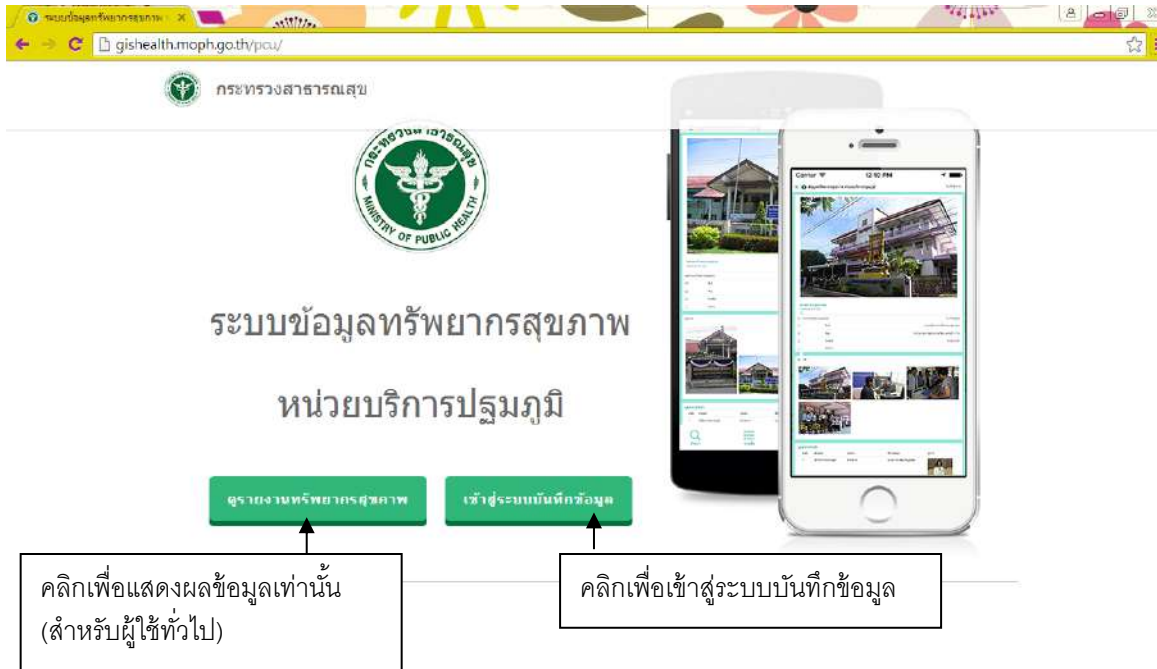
ระบบข้อมูลทรัพยากรสุขภาพ ×

gishealth.moph.go.th/pcu/

กระทรวงสาธารณสุข

กระทรวงสาธารณสุข

MINISTRY OF PUBLIC HEALTH

Carrier 12:10 PM

ระบบข้อมูลทรัพยากรสุขภาพ

หน่วยบริการปฐมภูมิ

ดูรายงานทรัพยากรสุขภาพ

เข้าสู่ระบบบันทึกข้อมูล

คลิกเพื่อแสดงผลข้อมูลเท่านั้น (สำหรับผู้ใช้ทั่วไป)

คลิกเพื่อเข้าสู่ระบบบันทึกข้อมูล